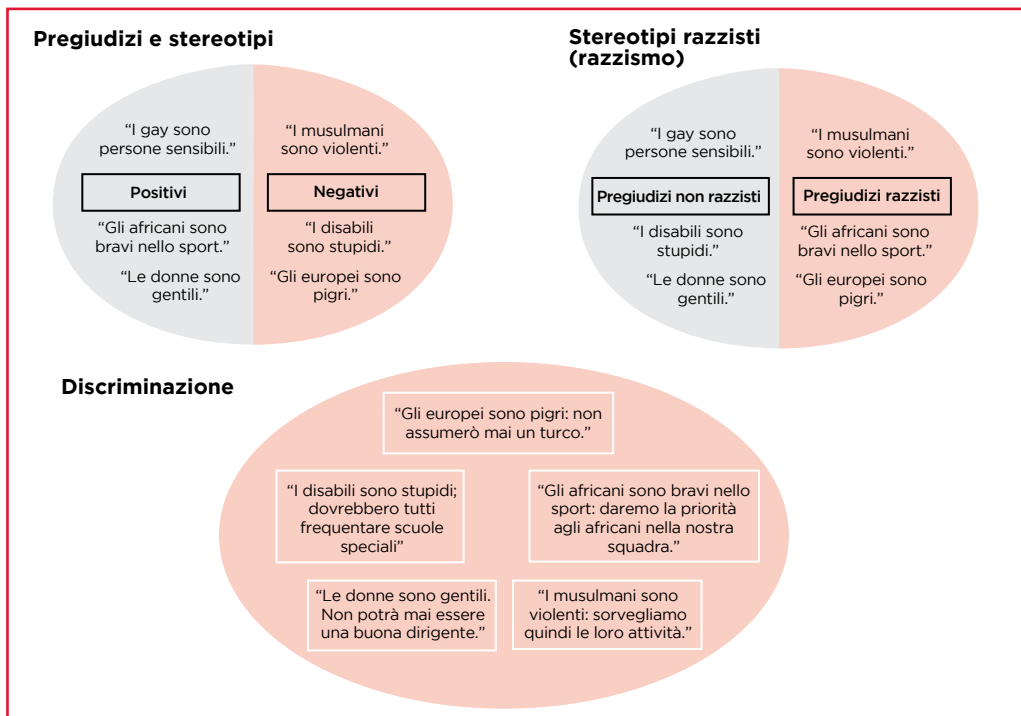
Pregiudizi e stereotipi

"I gay sono persone sensibili."

Positivi

"Gli africani sono bravi nello sport."

"Le donne sono gentili."

"I musulmani sono violenti."

Negativi

"I disabili sono stupidi."

"Gli europei sono pigri."

Stereotipi razzisti (razzismo)

"I gay sono persone sensibili."

Pregiudizi non razzisti

"I disabili sono stupidi."

"Le donne sono gentili."

"I musulmani sono violenti."

Pregiudizi razzisti

"Gli africani sono bravi nello sport."

"Gli europei sono pigri."

Discriminazione

"Gli europei sono pigri: non assumerò mai un turco."

"I disabili sono stupidi; dovrebbero tutti frequentare scuole speciali"

"Gli africani sono bravi nello sport: daremo la priorità agli africani nella nostra squadra."

"Le donne sono gentili. Non potrà mai essere una buona dirigente."

"I musulmani sono violenti: sorvegliamo quindi le loro attività."